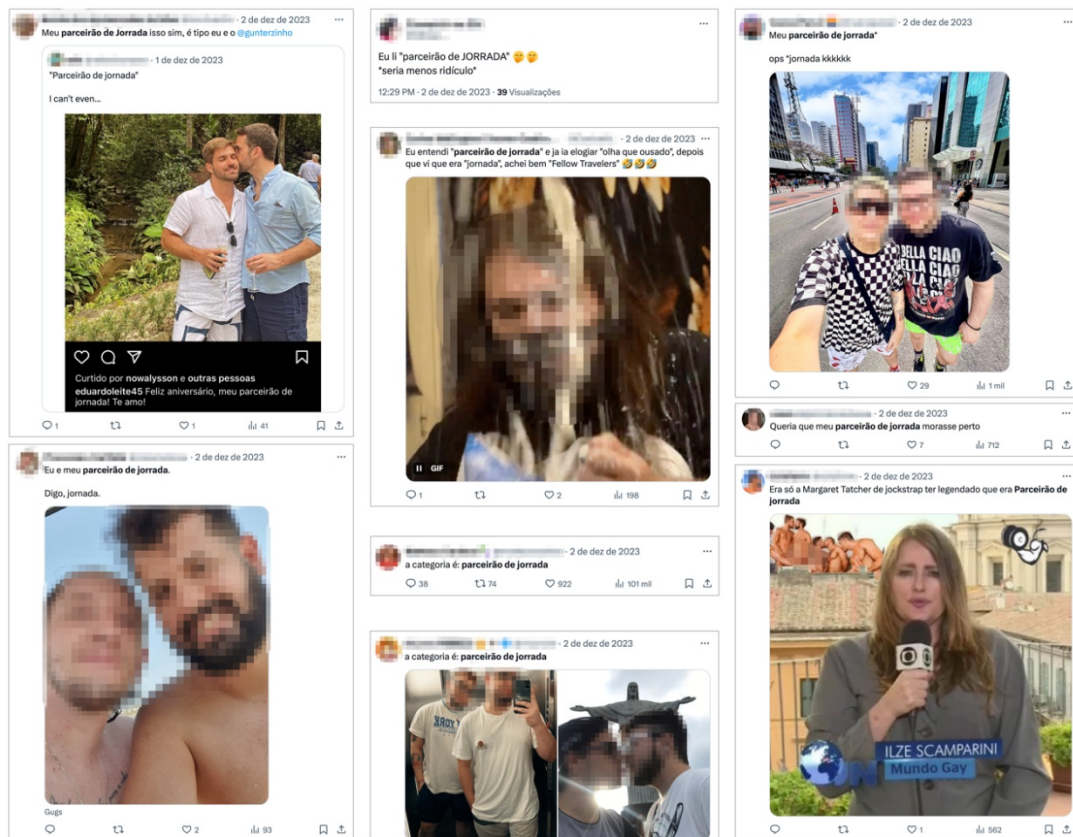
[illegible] · 2 de dez de 2023 ···
Meu parceirão de Jorrada isso sim, é tipo eu e o @gunterzinho

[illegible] · 1 de dez de 2023
"Parceirão de jornada"

I can't even...

Curtido por nowalysson e outras pessoas
eduardoleite45 Feliz aniversário, meu parceirão de jornada! Te amo!

1 1 41

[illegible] · 2 de dez de 2023
Eu e meu parceirão de jorrada.

Digo, jornada.

Gugs

2 93

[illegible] ···
Eu li "parceirão de JORRADA" 🤔🤔
*seria menos ridículo*

12:29 PM · 2 de dez de 2023 · 39 Visualizações

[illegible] · 2 de dez de 2023 ···
Eu entendi "parceirão de jorrada" e ja ia elogiar "olha que ousado", depois que vi que era "jornada", achei bem "Fellow Travelers" 🤣🤣🤣

GIF

1 2 198

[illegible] · 2 de dez de 2023 ···
a categoria é: parceirão de jorrada

38 74 922 101 mil

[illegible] · 2 de dez de 2023 ···
a categoria é: parceirão de jorrada

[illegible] · 2 de dez de 2023
Meu parceirão de jorrada*

ops *jornada kkkkkk

BELLA CIAO BELLA CIAO

29 1 mil

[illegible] · 2 de dez de 2023 ···
Queria que meu parceirão de jorrada morasse perto

7 712

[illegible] · 2 de dez de 2023 ···
Era só a Margaret Tatcher de jockstrap ter legendado que era Parceirão de jorrada

ILZE SCAMPARINI
Mundo Gay

1 562